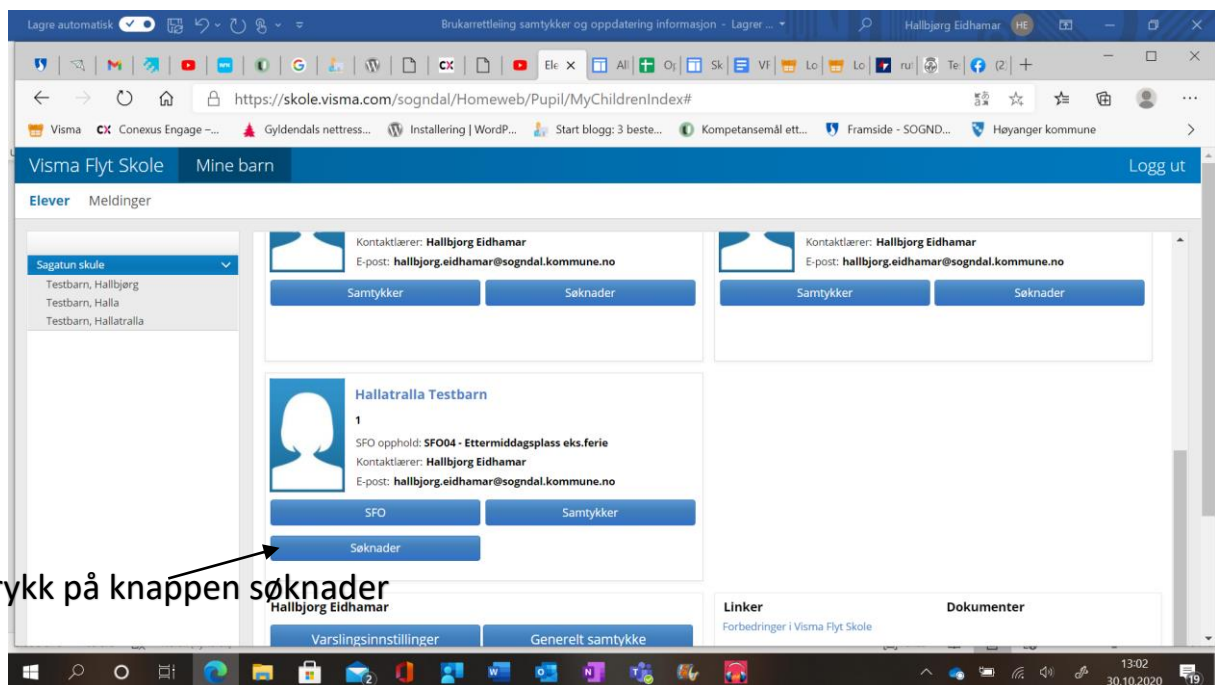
Lagre automatisk

Brukarrettleiing samtykker og oppdatering informasjon - Lagrer ...

Hallbjørg Eidhamar HE

Ele ×

Al

Of

Sk

VF

Lo

Lo

ru

Te

(2

https://skole.visma.com/sogndal/Homeweb/Pupil/MyChildrenIndex#

Visma Conexus Engage –... Gyldendals nettress... Installering | WordP... Start blogg: 3 beste... Kompetansemål ett... Framside - SOGND... Høyanger kommune

Visma Flyt Skole Mine barn Logg ut

Elever Meldinger

Sagatun skule
Testbarn, Hallbjørg
Testbarn, Halla
Testbarn, Hallatralla

Kontaktlærer: Hallbjorg Eidhamar
E-post: hallbjorg.eidhamar@sogndal.kommune.no

Samtykker Søknader

Kontaktlærer: Hallbjorg Eidhamar
E-post: hallbjorg.eidhamar@sogndal.kommune.no

Samtykker Søknader

Hallatralla Testbarn
1
SFO opphold: SFO04 - Ettermiddagsplass eks.ferie
Kontaktlærer: Hallbjorg Eidhamar
E-post: hallbjorg.eidhamar@sogndal.kommune.no

SFO Samtykker

Søknader

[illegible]ykk på knappen søknader

Hallbjorg Eidhamar

Varslingsinnstillinger Generelt samtykke

Linker
Forbedringer i Visma Flyt Skole

Dokumenter

13:02
30.10.2020
19